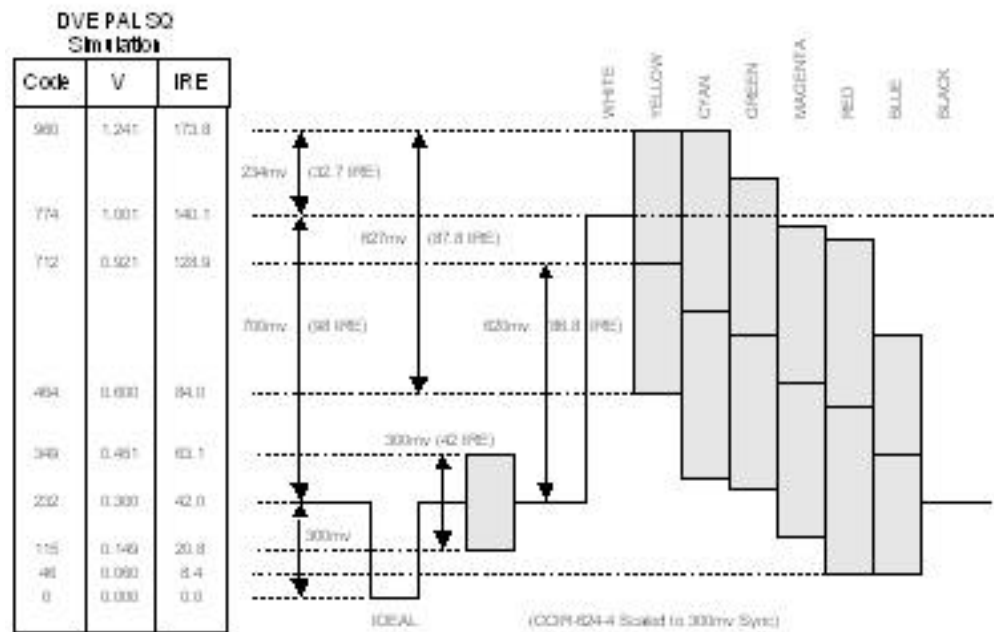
DVE PAL SQ
Simulation

| Code | V | IRE |
|---|---|---|
| 960 | 1.241 | 173.8 |
| 774 | 1.001 | 140.1 |
| 712 | 0.921 | 128.9 |
| 464 | 0.600 | 84.0 |
| 349 | 0.451 | 63.1 |
| 232 | 0.300 | 42.0 |
| 115 | 0.149 | 20.8 |
| 46 | 0.060 | 8.4 |
| 0 | 0.000 | 0.0 |

WHITE YELLOW CYAN GREEN MAGENTA RED BLUE BLACK

234mv (32.7 IRE)

627mv (87.8 IRE)

700mv (98 IRE)

620mv (86.8 IRE)

300mv (42 IRE)

300mv

IDEAL

(CCIR-624-4 Scaled to 300mv Sync)